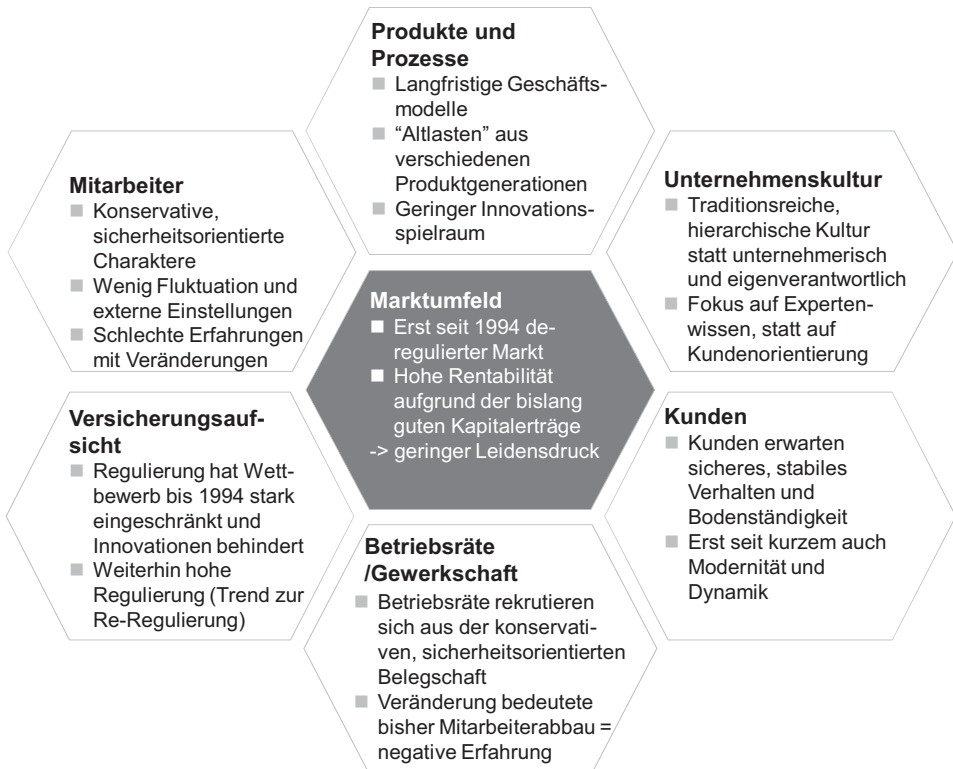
**Produkte und Prozesse**
- Langfristige Geschäftsmodelle
- "Altlasten" aus verschiedenen Produktgenerationen
- Geringer Innovationsspielraum

**Mitarbeiter**
- Konservative, sicherheitsorientierte Charaktere
- Wenig Fluktuation und externe Einstellungen
- Schlechte Erfahrungen mit Veränderungen

**Unternehmenskultur**
- Traditionsreiche, hierarchische Kultur statt unternehmerisch und eigenverantwortlich
- Fokus auf Expertenwissen, statt auf Kundenorientierung

**Marktumfeld**
- Erst seit 1994 deregulierter Markt
- Hohe Rentabilität aufgrund der bislang guten Kapitalerträge
-> geringer Leidensdruck

**Versicherungsaufsicht**
- Regulierung hat Wettbewerb bis 1994 stark eingeschränkt und Innovationen behindert
- Weiterhin hohe Regulierung (Trend zur Re-Regulierung)

**Kunden**
- Kunden erwarten sicheres, stabiles Verhalten und Bodenständigkeit
- Erst seit kurzem auch Modernität und Dynamik

**Betriebsräte /Gewerkschaft**
- Betriebsräte rekrutieren sich aus der konservativen, sicherheitsorientierten Belegschaft
- Veränderung bedeutete bisher Mitarbeiterabbau = negative Erfahrung